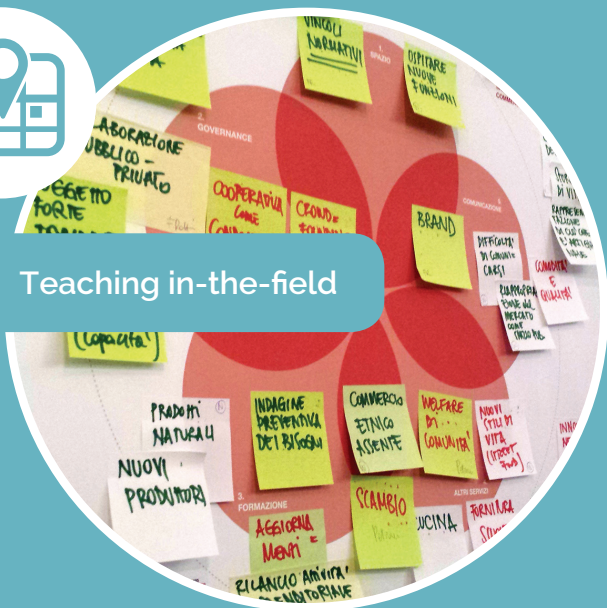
VINCOLI NORMATIVI

1. SPAZIO

OSPITARE NUOVE FUNZIONI

2. GOVERNANCE

COLLABORAZIONE PUBBLICO - PRIVATO

SOGGETTO FORTE

COOPERATIVA COME

CROWD-FOUNDING

BRAND

COMUNICAZIONE

DIFFICOLTA' DI COMUNICARE

RAPPRESENTAZIONE DEL MERCATO COME LUOGO DEL

Teaching in-the-field

(capacità)

CONDIVISIONE

PRODOTTI NATURALI

INDAGINE PREVENTIVA DEI BISOGNI

COMMERCIO ETICO AGENTE

WELFARE DI COMUNITA'

NUOVI STILI DI VITA (STREET FOOD)

NUOVI PRODUTTORI

3. FORMAZIONE

ALTRI SERVIZI

SCAMBIO

AGGIORNAMENTI

CUCINA

FORNITURA

RILANCIO ATTIVITA' IMPRENDITORIALE